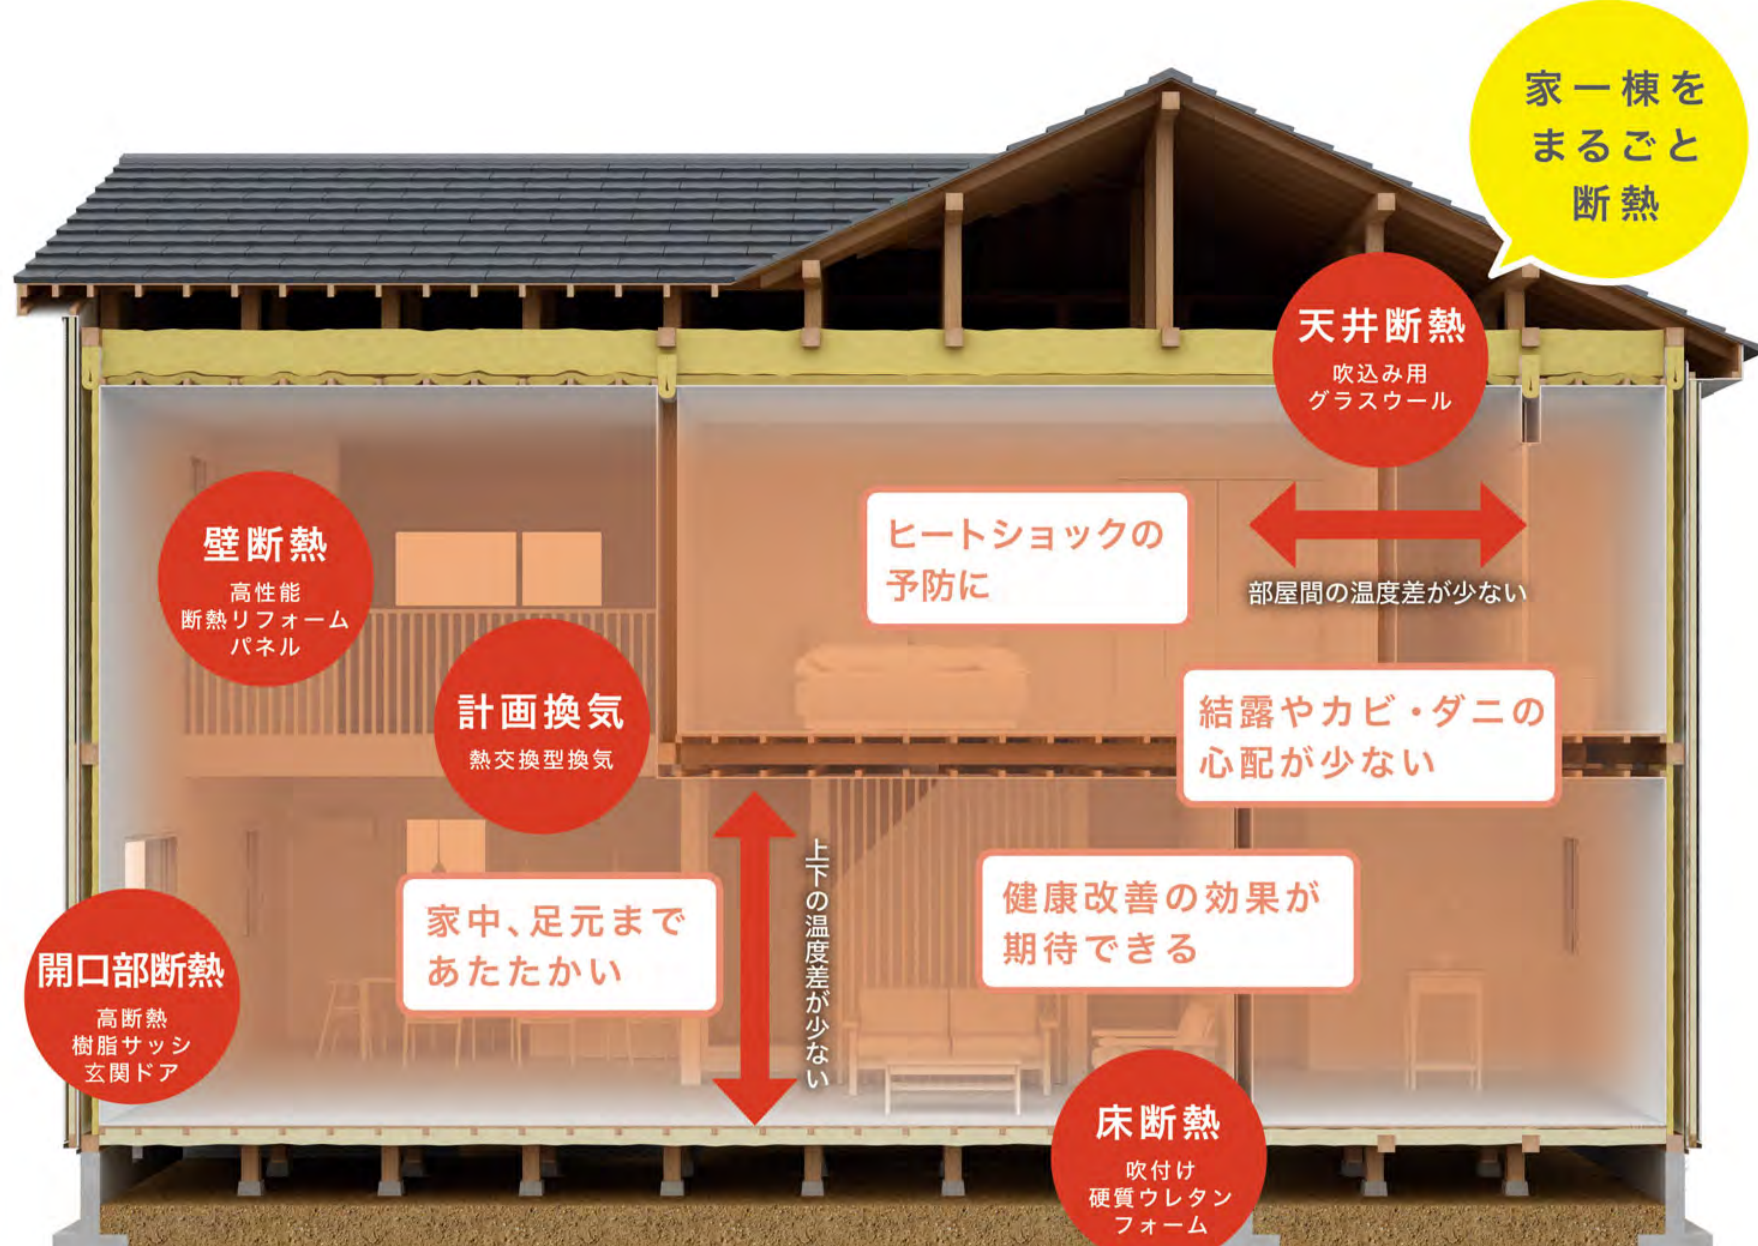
家一棟をまるごと断熱

天井断熱
吹込み用
グラスウール

壁断熱
高性能
断熱リフォーム
パネル

ヒートショックの予防に

部屋間の温度差が少ない

計画換気
熱交換型換気

結露やカビ・ダニの心配が少ない

上下の温度差が少ない

家中、足元まであたたかい

健康改善の効果が期待できる

開口部断熱
高断熱
樹脂サッシ
玄関ドア

床断熱
吹付け
硬質ウレタン
フォーム